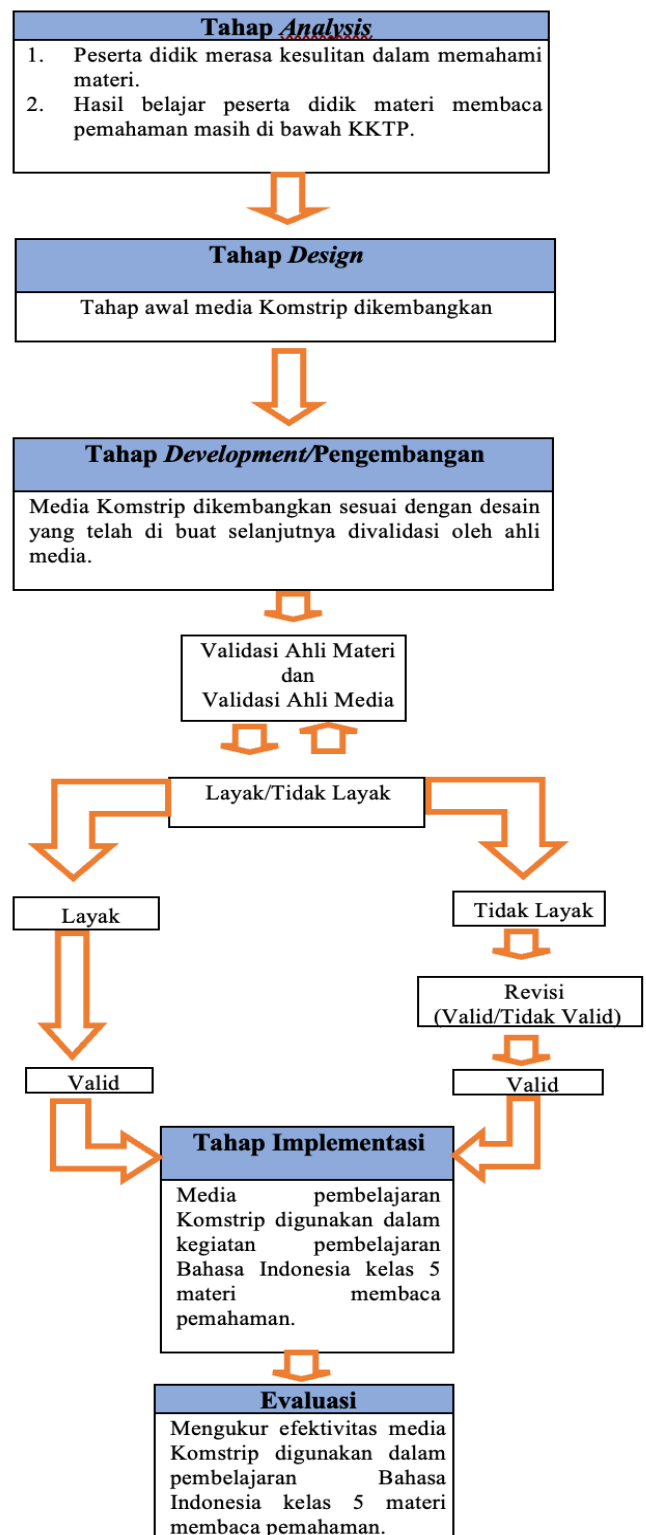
Tahap *Analysis*

1. Peserta didik merasa kesulitan dalam memahami materi.
2. Hasil belajar peserta didik materi membaca pemahaman masih di bawah KKTP.

Tahap *Design*

Tahap awal media Komstrip dikembangkan

Tahap *Development*/Pengembangan

Media Komstrip dikembangkan sesuai dengan desain yang telah di buat selanjutnya divalidasi oleh ahli media.

Validasi Ahli Materi dan Validasi Ahli Media

Layak/Tidak Layak

Layak

Tidak Layak

Revisi (Valid/Tidak Valid)

Valid

Valid

Tahap Implementasi

Media pembelajaran Komstrip digunakan dalam kegiatan pembelajaran Bahasa Indonesia kelas 5 materi membaca pemahaman.

Evaluasi

Mengukur efektivitas media Komstrip digunakan dalam pembelajaran Bahasa Indonesia kelas 5 materi membaca pemahaman.